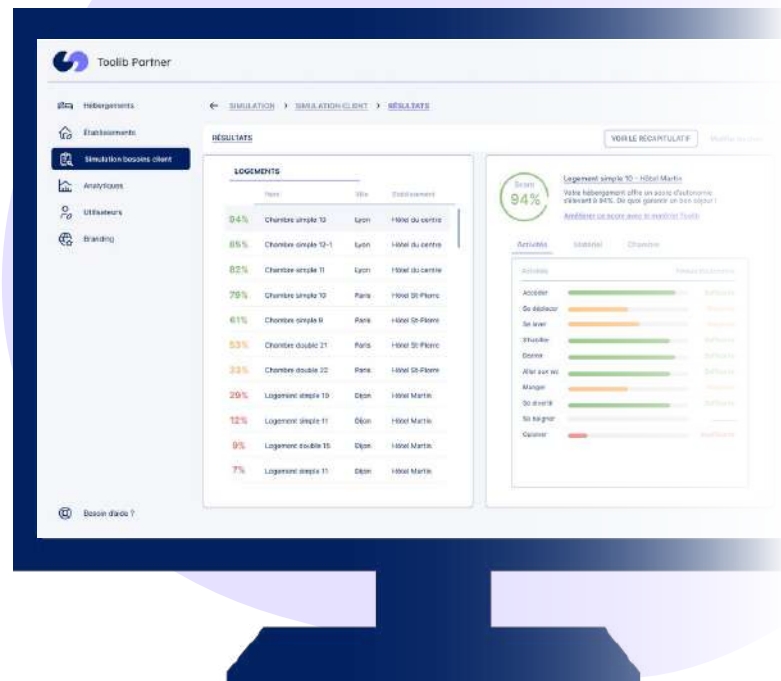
Toolib Partner

Hébergements
Établissements
Simulation besoins client
Analytiques
Utilisateurs
Branding

Besoin d'aide ?

← SIMULATION > SIMULATION CLIENT > RÉSULTATS

RÉSULTATS

VOIR LE RÉCAPITULATIF

LOGEMENTS

| | Nom | Ville | Établissement |
|---|---|---|---|
| 94% | Chambre simple 13 | Lyon | Hôtel du centre |
| 85% | Chambre simple 12-1 | Lyon | Hôtel du centre |
| 82% | Chambre simple 11 | Lyon | Hôtel du centre |
| 75% | Chambre simple 10 | Paris | Hôtel St-Pierre |
| 61% | Chambre simple 9 | Paris | Hôtel St-Pierre |
| 53% | Chambre double 21 | Paris | Hôtel St-Pierre |
| 33% | Chambre double 22 | Paris | Hôtel St-Pierre |
| 29% | Logement simple 10 | Dijon | Hôtel Martin |
| 12% | Logement simple 11 | Dijon | Hôtel Martin |
| 9% | Logement double 15 | Dijon | Hôtel Martin |
| 7% | Logement simple 11 | Dijon | Hôtel Martin |

Score
94%

Logement simple 10 - Hôtel Martin
Votre hébergement offre un score d'autonomie s'élevant à 94%. De quoi garantir un bon séjour !
Améliorer ce score avec le matériel Toolib

Activités Matériel Chambre

Activités

Accéder
Se déplacer
Se laver
S'habiller
Dormir
Aller aux wc
Manger
Se divertir
Se baigner
Cuisiner